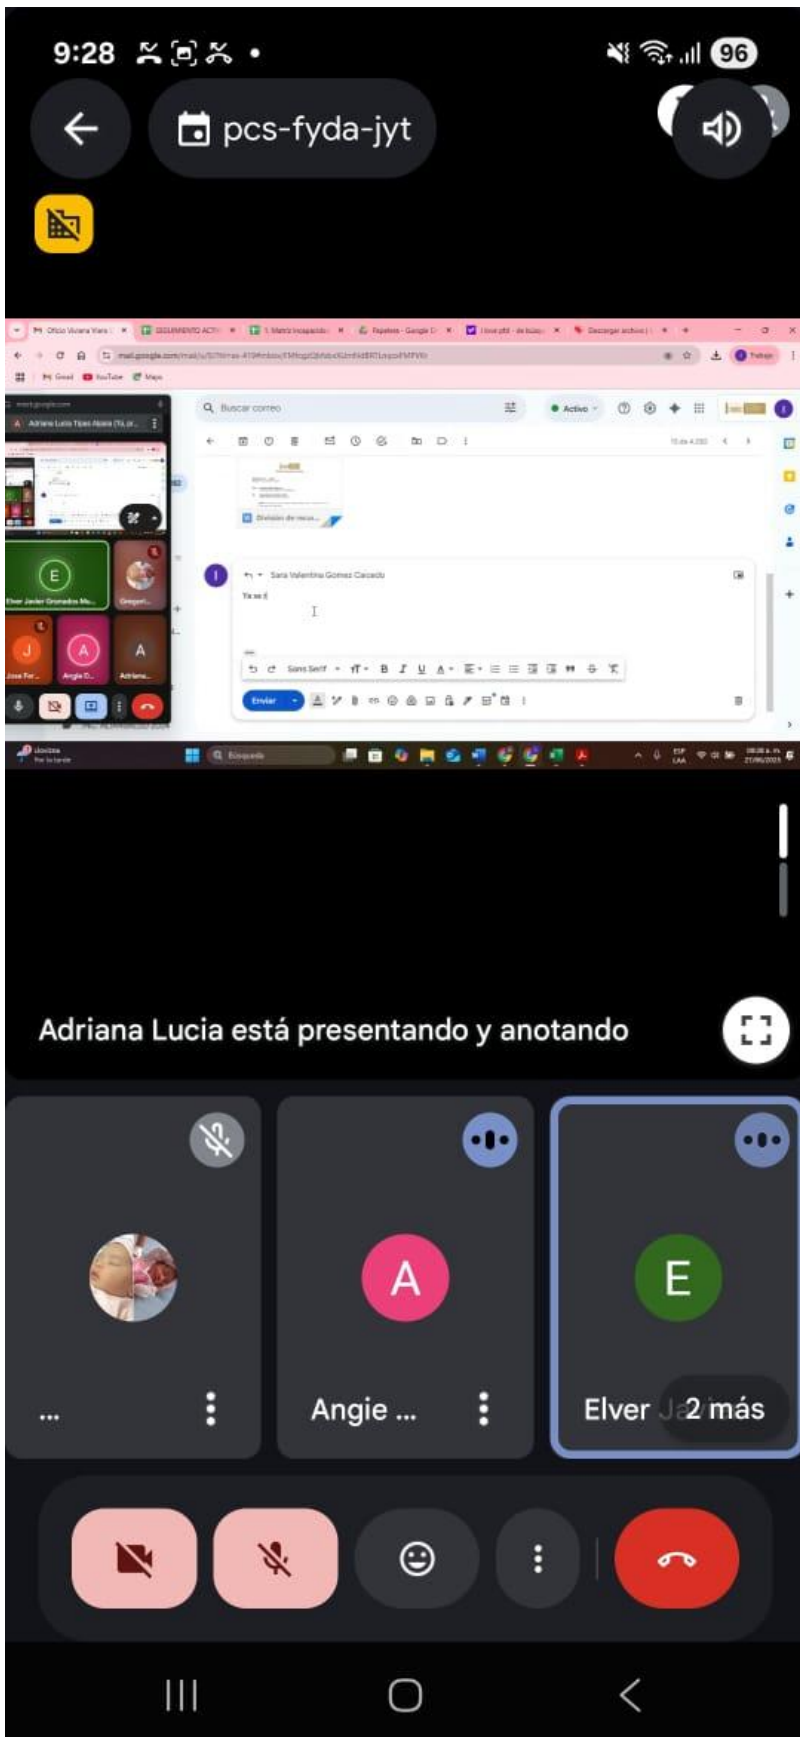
9:28

96

pcs-fyda-jyt

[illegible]

Buscar correo

Activo

Sara Valentina Gomez Caicedo

Ya se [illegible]

Enviar

Elver Javier Granados Mu...

Gregori...

E

J

A

A

Jose Fer...

Angie D...

Adriana...

Adriana Lucia Tipas Abaza (Tú, pr...

Búsqueda

Adriana Lucia está presentando y anotando

...

A

Angie ...

E

Elver Ja

2 más